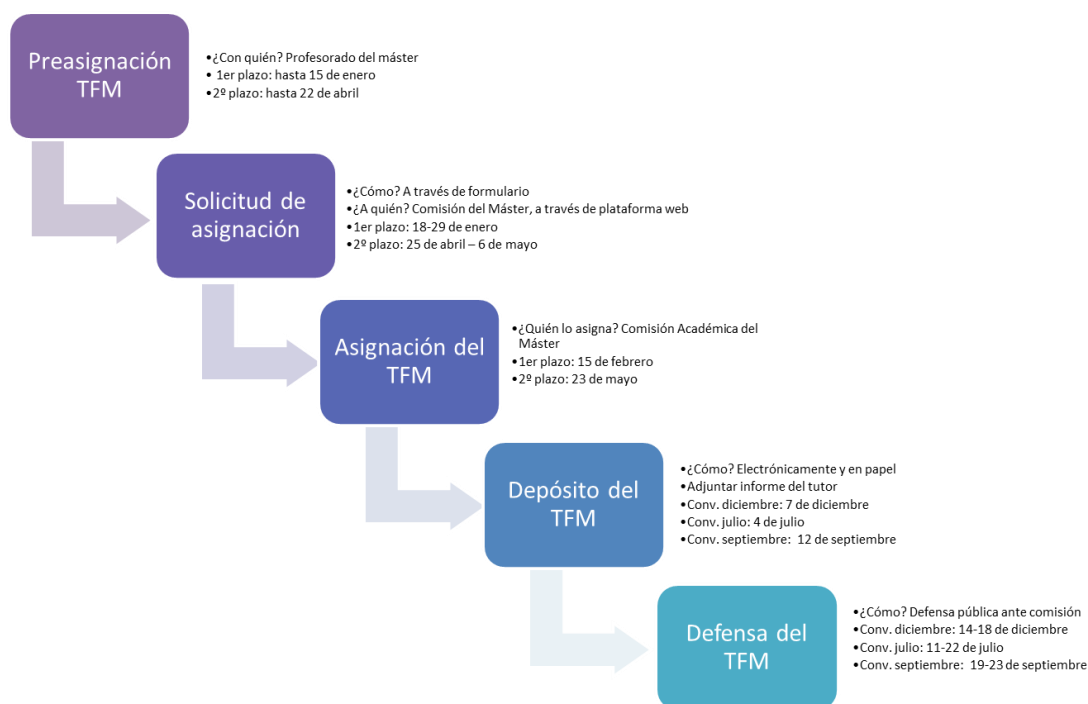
Preasignación TFM

•¿Con quién? Profesorado del máster
• 1er plazo: hasta 15 de enero
•2º plazo: hasta 22 de abril

Solicitud de asignación

•¿Cómo? A través de formulario
•¿A quién? Comisión del Máster, a través de plataforma web
•1er plazo: 18-29 de enero
•2º plazo: 25 de abril – 6 de mayo

Asignación del TFM

•¿Quién lo asigna? Comisión Académica del Máster
•1er plazo: 15 de febrero
•2º plazo: 23 de mayo

Depósito del TFM

•¿Cómo? Electrónicamente y en papel
•Adjuntar informe del tutor
•Conv. diciembre: 7 de diciembre
•Conv. julio: 4 de julio
•Conv. septiembre: 12 de septiembre

Defensa del TFM

•¿Cómo? Defensa pública ante comisión
•Conv. diciembre: 14-18 de diciembre
•Conv. julio: 11-22 de julio
•Conv. septiembre: 19-23 de septiembre